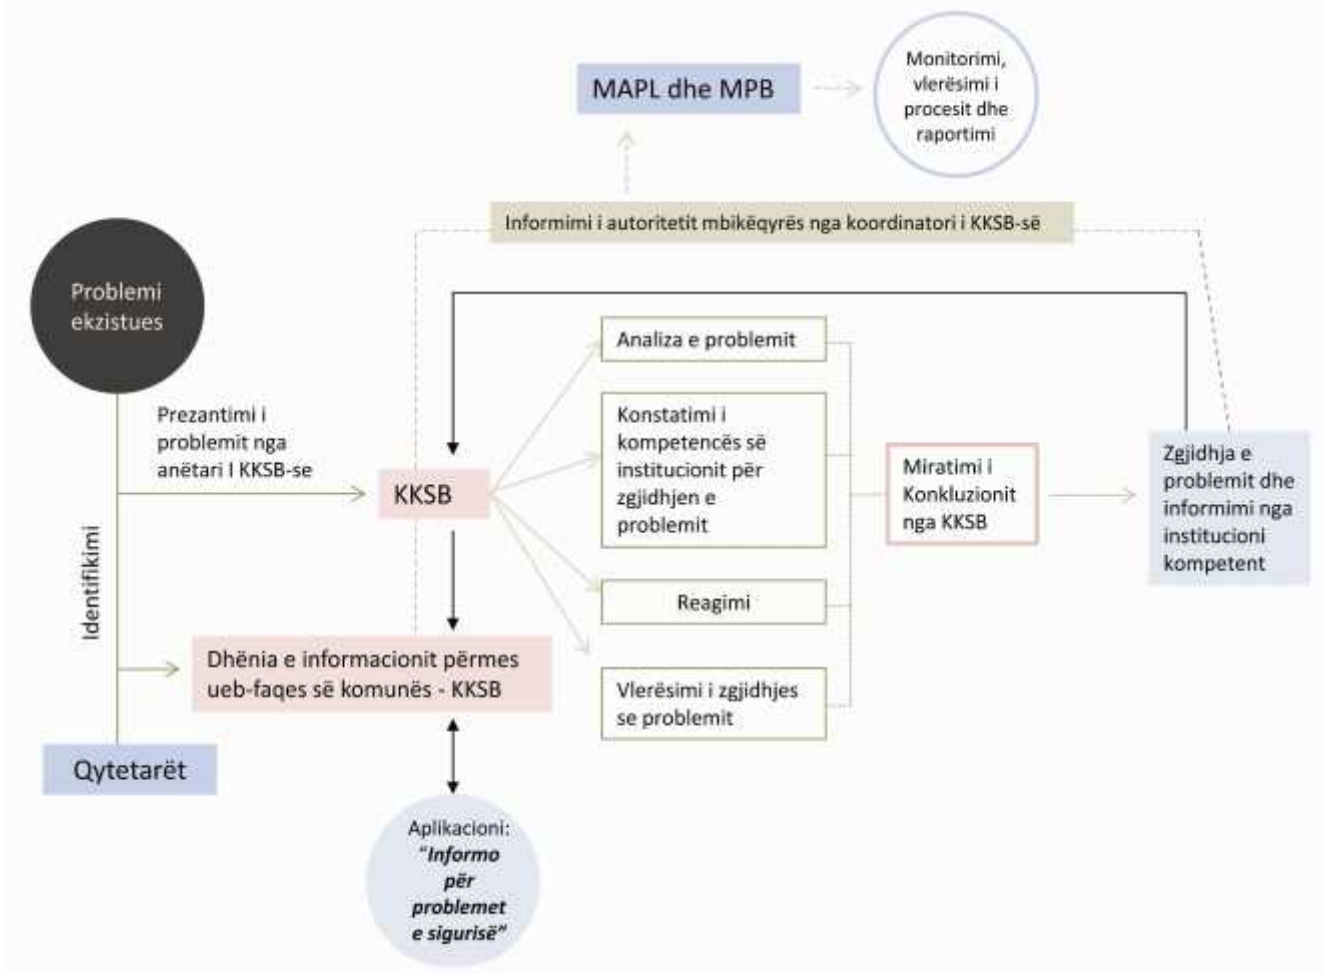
MAPL dhe MPB

Monitorimi, vlerësimi i procesit dhe raportimi

Informimi i autoritetit mbikëqyrës nga koordinatori i KKSB-së

Problemi ekzistues

Prezantimi i problemit nga anëtari I KKSB-se

Identifikimi

KKSB

Analiza e problemit

Konstatimi i kompetencës së institucionit për zgjidhjen e problemit

Reagimi

Vlerësimi i zgjidhjes se problemit

Miratimi i Konkluzionit nga KKSB

Zgjidhja e problemit dhe informimi nga institucioni kompetent

Dhënia e informacionit përmes ueb-faqes së komunës - KKSB

Qytetarët

Aplikacioni: "Informo për problemet e sigurisë"